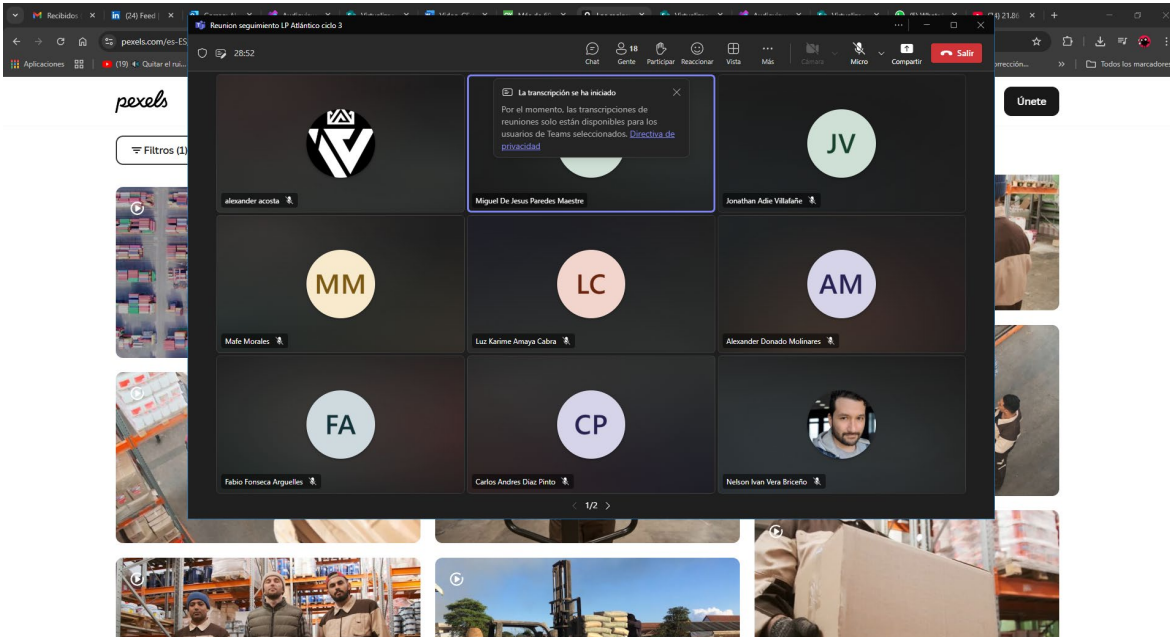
Recibidos
(24) Feed
Reunion seguimiento LP Atlántico ciclo 3
pexels.com/es-ES
Aplicaciones
(19) Quitar el rui...
orrección...
Todos los marcadores
28:52
Chat
18
Gente
Participar
Reaccionar
Vista
Más
Cámara
Micro
Compartir
Salir
pexels
Únete
Filtros (1)
La transcripción se ha iniciado
Por el momento, las transcripciones de reuniones solo están disponibles para los usuarios de Teams seleccionados. Directiva de privacidad
JV
alexander acosta
Miguel De Jesus Paredes Maestre
Jonathan Adie Villafañe
MM
LC
AM
Mafe Morales
Luz Karime Amaya Cabra
Alexander Donado Molinares
FA
CP
Fabio Fonseca Arguelles
Carlos Andres Diaz Pinto
Nelson Ivan Vera Briceño
1/2